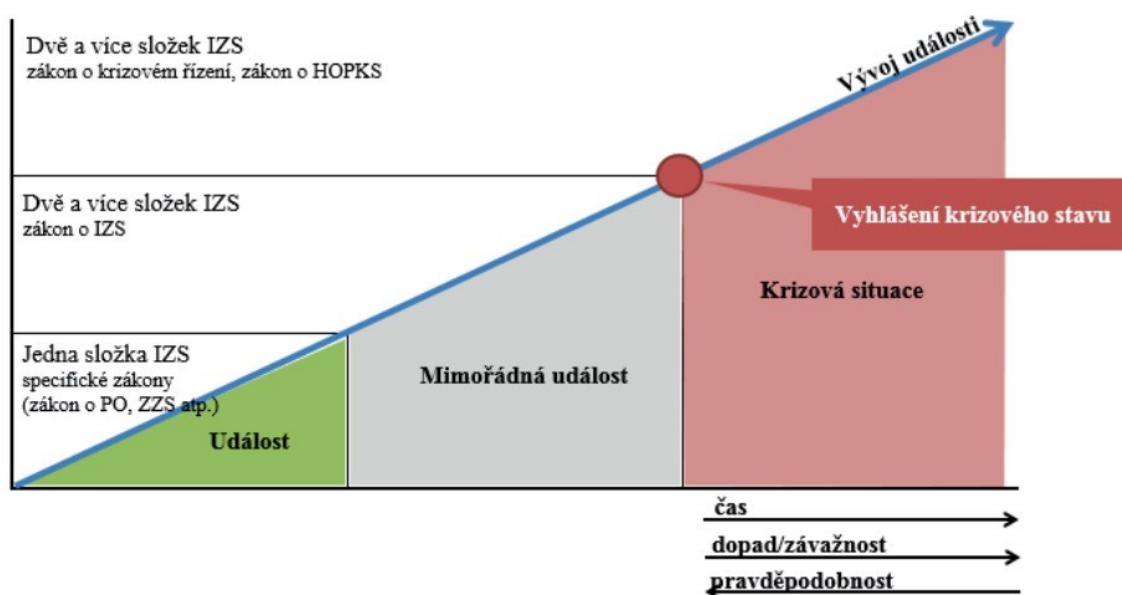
Dvě a více složek IZS
zákon o krizovém řízení, zákon o HOPKS

Vývoj události

Dvě a více složek IZS
zákon o IZS

Vyhlášení krizového stavu

Krizová situace

Jedna složka IZS
specifické zákony
(zákon o PO, ZZS atp.)

Mimořádná událost

Událost

čas

dopad/závažnost

pravděpodobnost